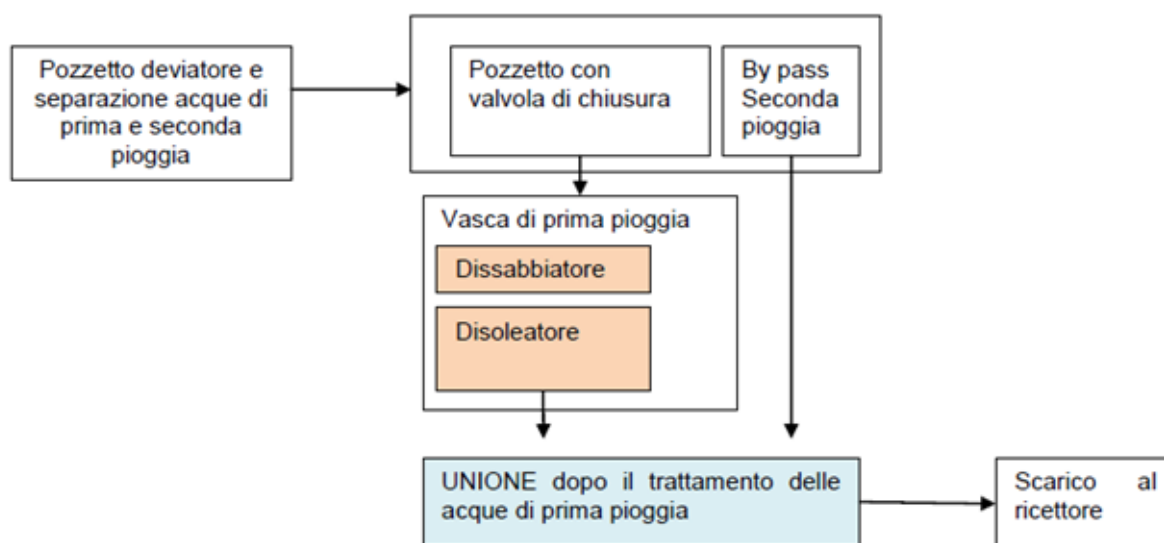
Pozzetto deviatore e separazione acque di prima e seconda pioggia

Pozzetto con valvola di chiusura

By pass Seconda pioggia

Vasca di prima pioggia

Dissabbiatore

Disoleatore

UNIONE dopo il trattamento delle acque di prima pioggia

Scarico al ricettore